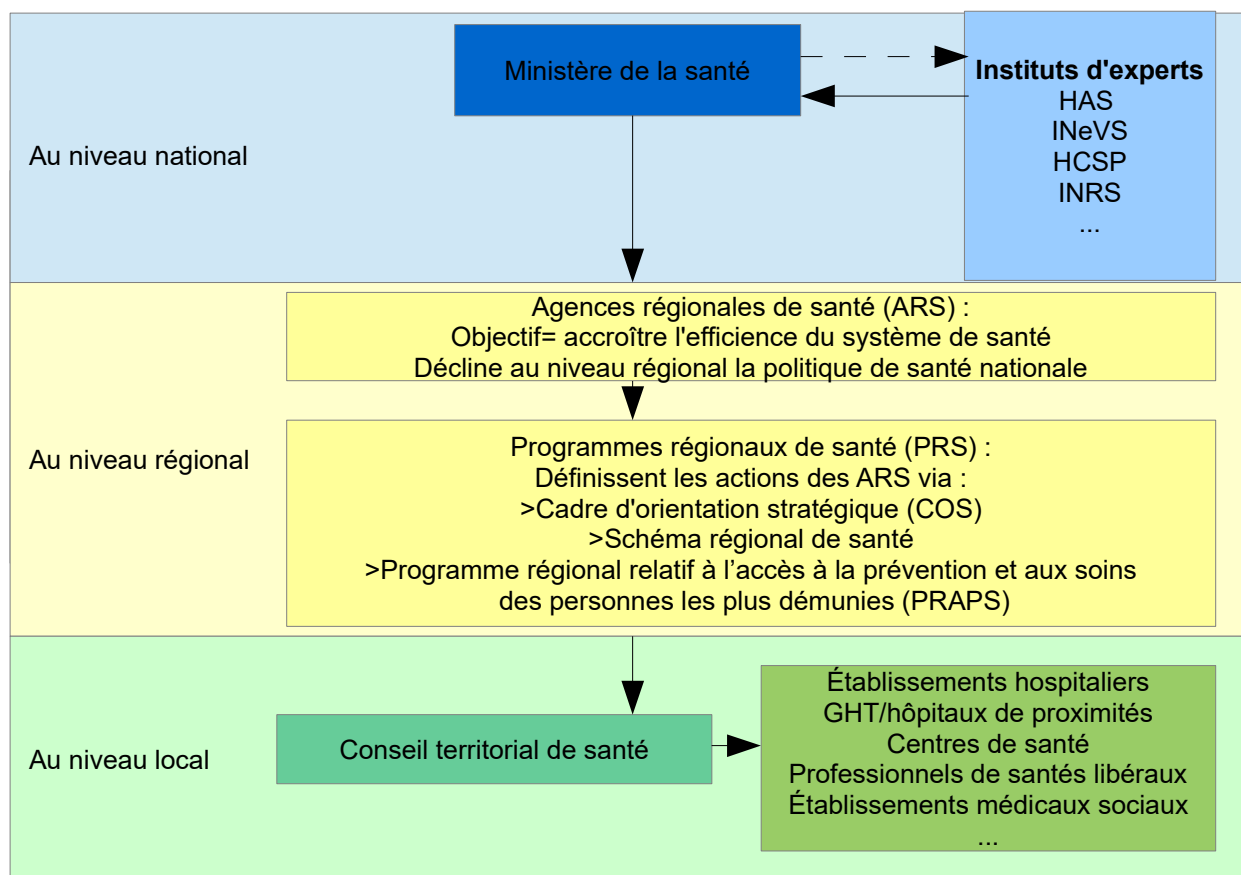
Ministère de la santé

Instituts d'experts
HAS
INeVS
HCSP
INRS
...

Au niveau national

Agences régionales de santé (ARS) :
Objectif= accroître l'efficience du système de santé
Décline au niveau régional la politique de santé nationale

Au niveau régional

Programmes régionaux de santé (PRS) :
Définissent les actions des ARS via :
>Cadre d'orientation stratégique (COS)
>Schéma régional de santé
>Programme régional relatif à l’accès à la prévention et aux soins des personnes les plus démunies (PRAPS)

Au niveau local

Conseil territorial de santé

Établissements hospitaliers
GHT/hôpitaux de proximités
Centres de santé
Professionnels de santés libéraux
Établissements médicaux sociaux
...